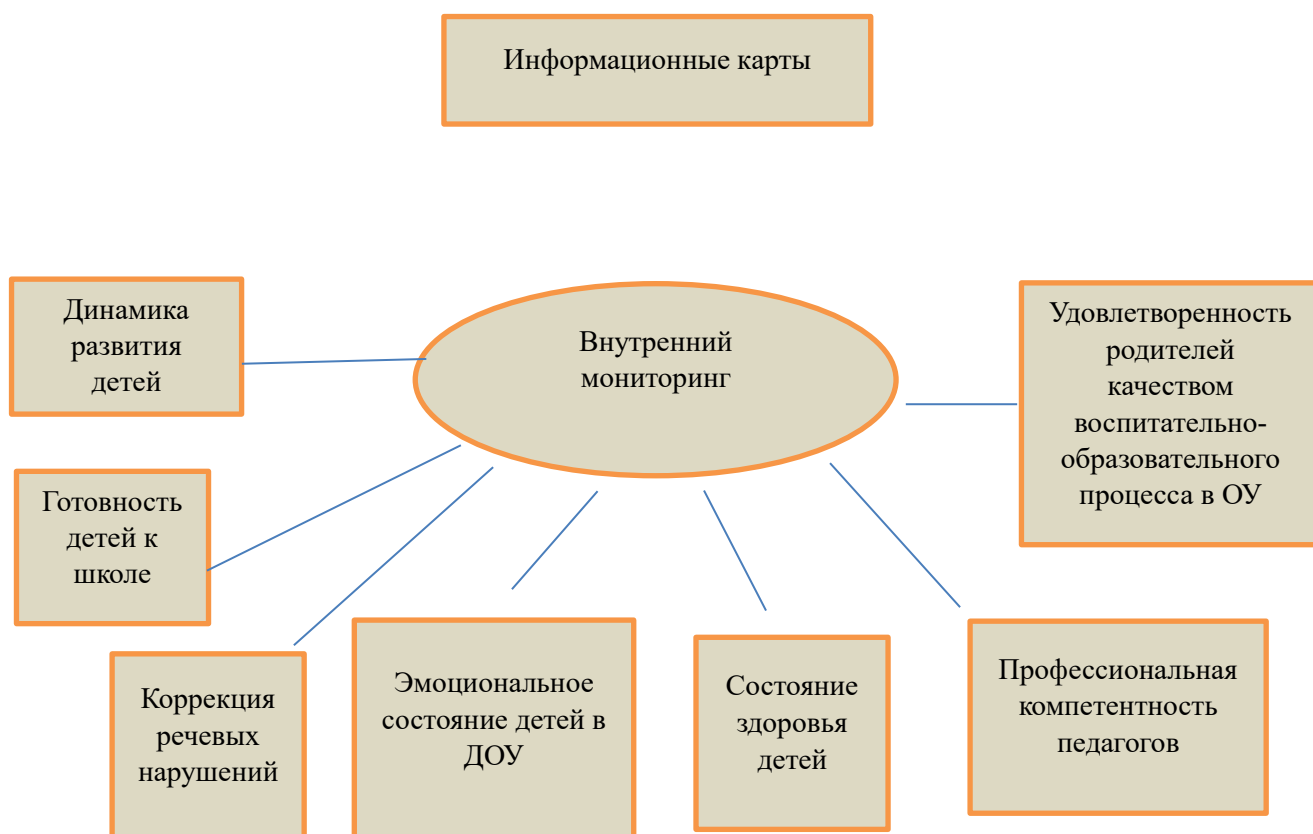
Информационные карты

Внутренний мониторинг

Динамика развития детей

Удовлетворенность родителей качеством воспитательно-образовательного процесса в ОУ

Готовность детей к школе

Коррекция речевых нарушений

Эмоциональное состояние детей в ДОУ

Состояние здоровья детей

Профессиональная компетентность педагогов